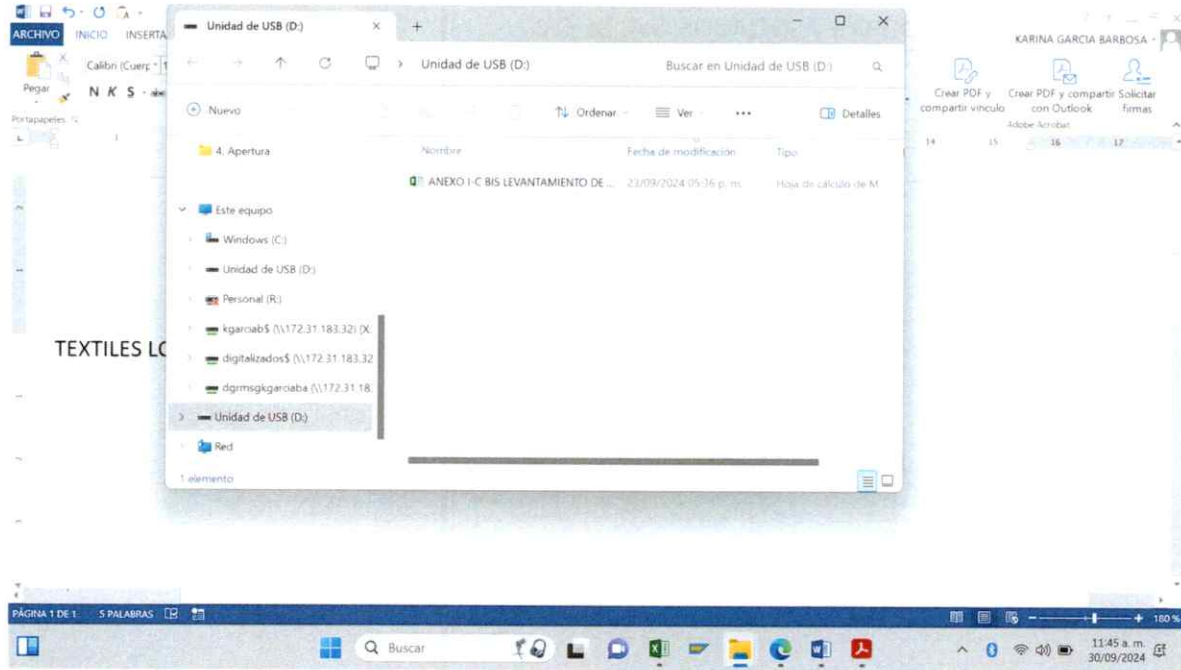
ARCHIVO INICIO INSERTA

Calibri (Cuerp

Pegar

N K S

Portapapeles

Unidad de USB (D:)

Unidad de USB (D:)

Buscar en Unidad de USB (D:)

Nuevo

Ordenar

Ver

...

Detalles

4. Apertura

Nombre

Fecha de modificación

Tipo

ANEXO I-C BIS LEVANTAMIENTO DE ...

23/09/2024 05:36 p. m.

Hoja de cálculo de M

Este equipo

Windows (C:)

Unidad de USB (D:)

Personal (R:)

kgarciab$ (\\172.31.183.32) (X:

digitalizados$ (\\172.31.183.32

dgrmsgkgarciaba (\\172.31.18

Unidad de USB (D:)

Red

1 elemento

TEXTILES LO

KARINA GARCIA BARBOSA

Crear PDF y compartir vínculo

Crear PDF y compartir con Outlook

Solicitar firmas

Adobe Acrobat

14 15 16 17

PÁGINA 1 DE 1 5 PALABRAS

180 %

Buscar

11:45 a. m.
30/09/2024